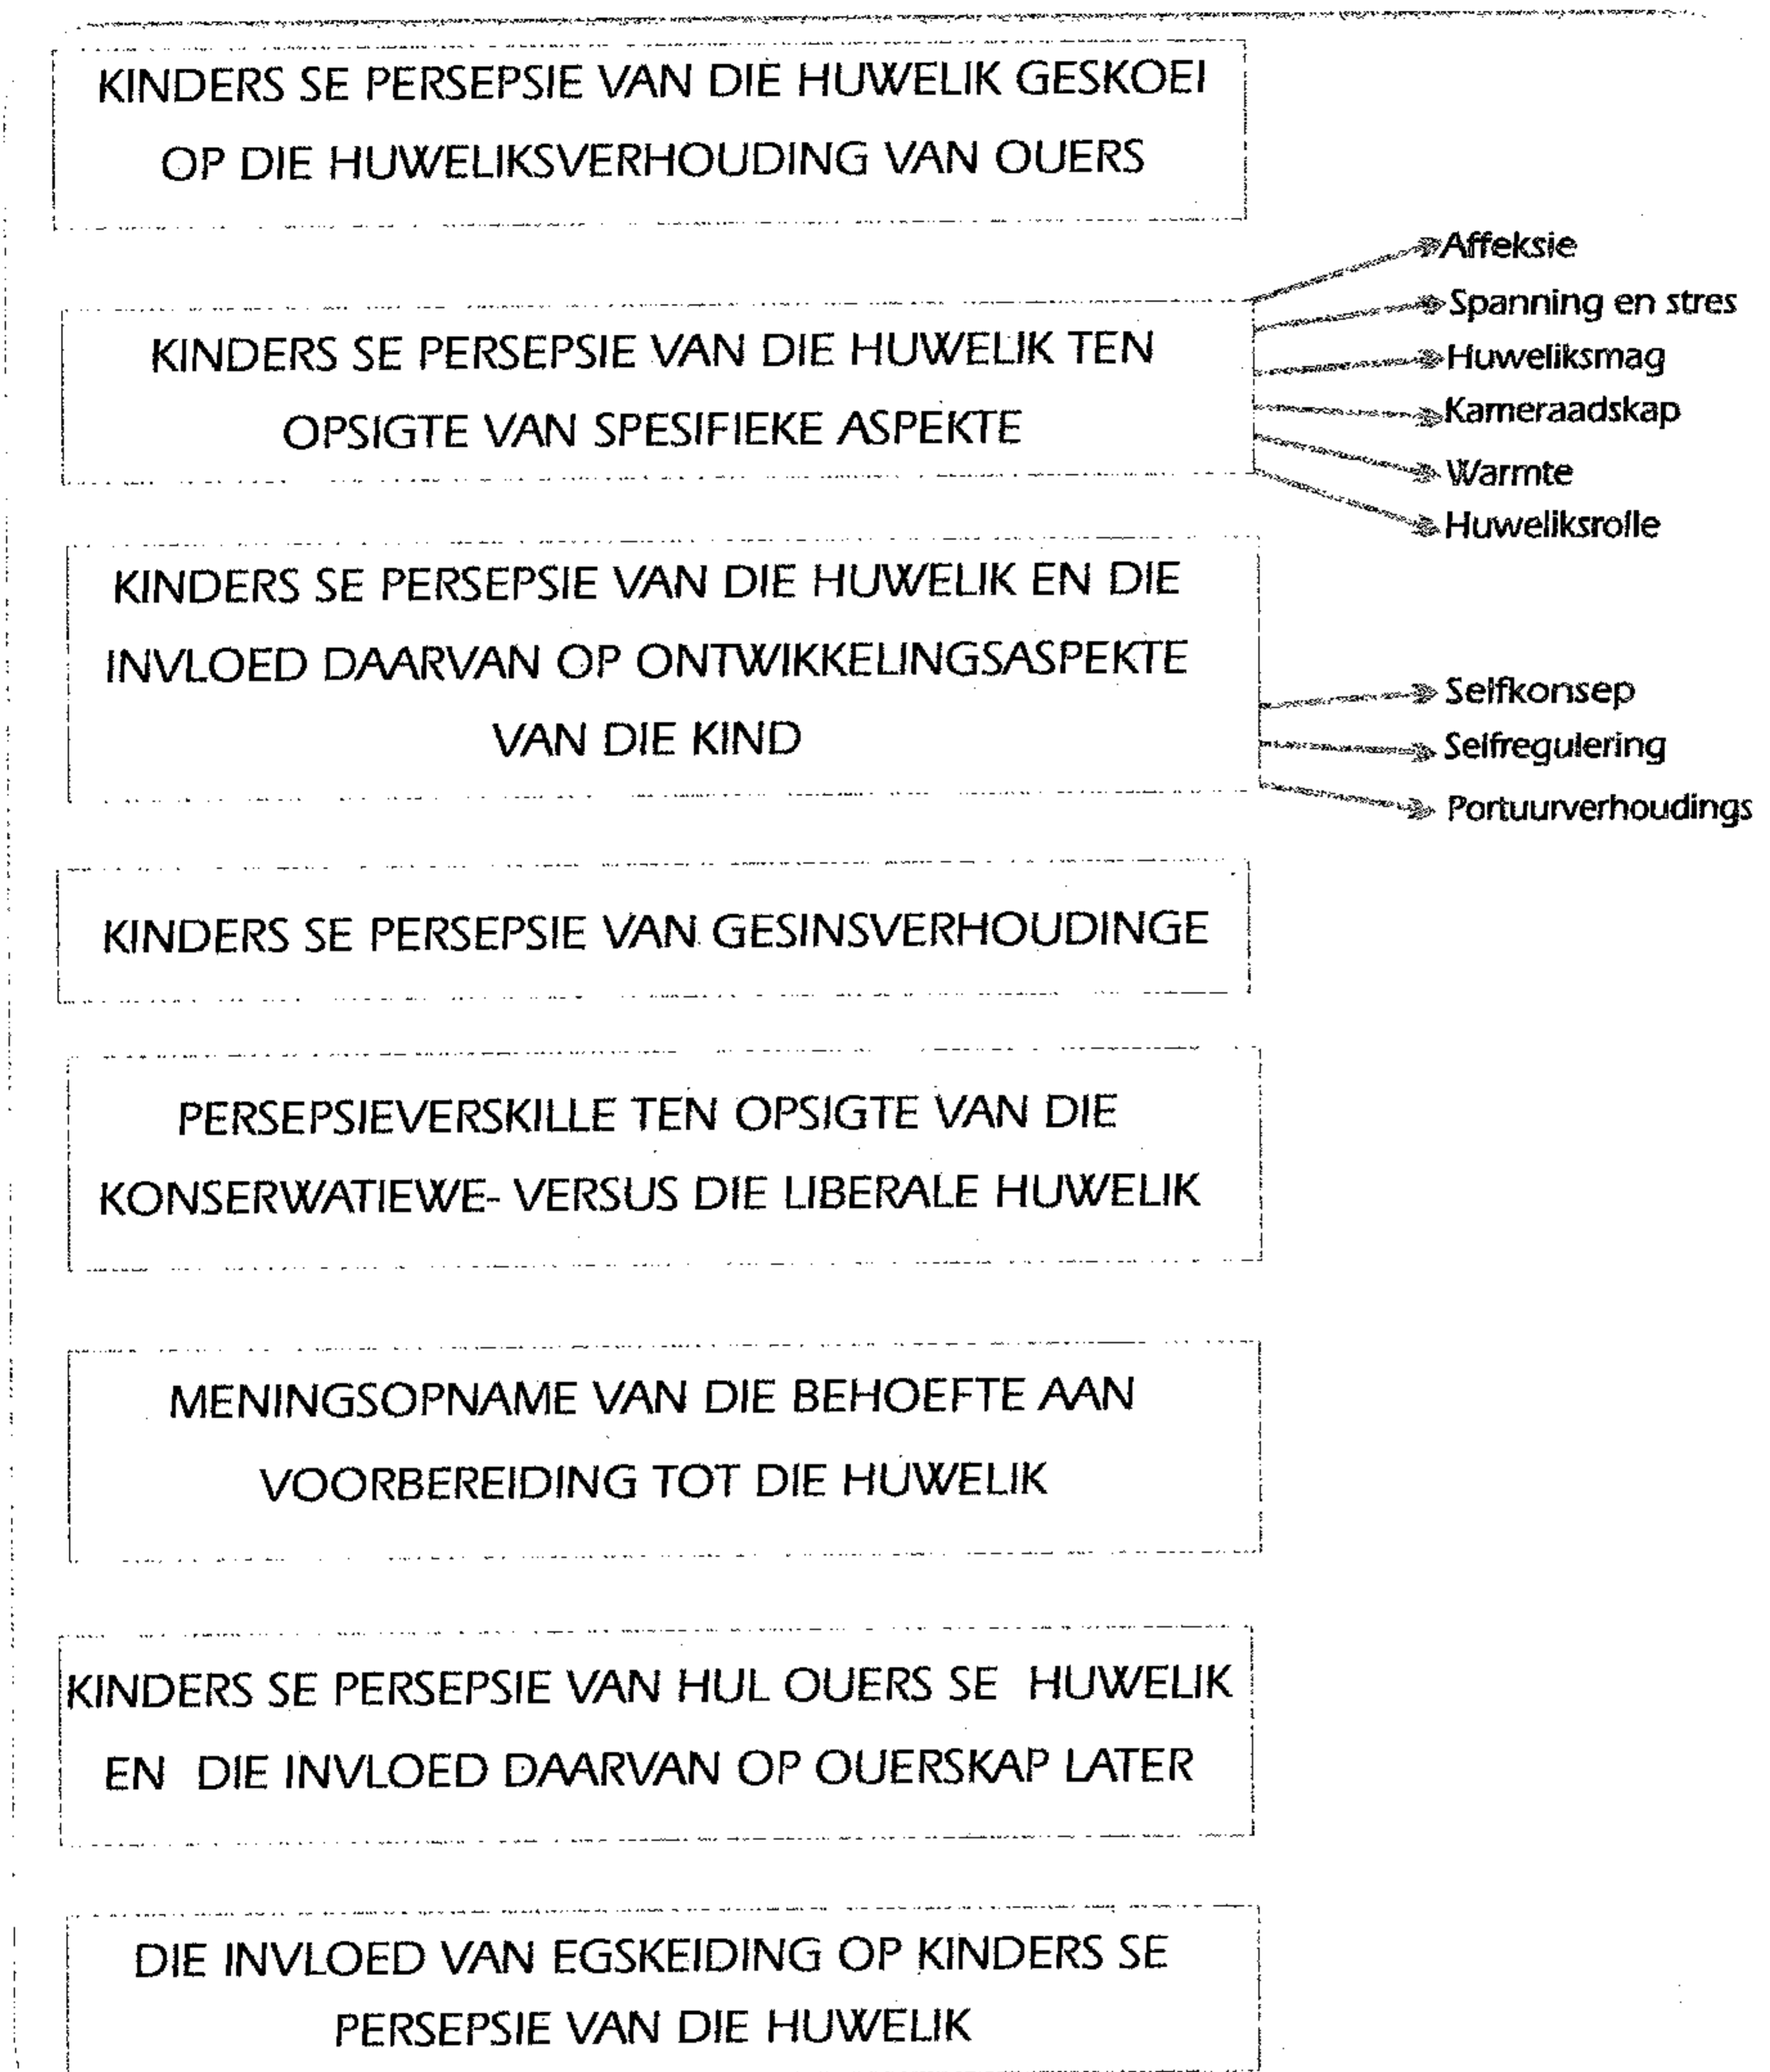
KINDERS SE PERSEPSIE VAN DIE HUWELIK GESKOEI OP DIE HUWELIKSVERHOUDING VAN OUERS

KINDERS SE PERSEPSIE VAN DIE HUWELIK TEN OPSIGTE VAN SPESIFIEKE ASPEKTE

Affeksie
Spanning en stres
Huweliksmag
Kameraadskap
Warmte
Huweliksrolle

KINDERS SE PERSEPSIE VAN DIE HUWELIK EN DIE INVLOED DAARVAN OP ONTWIKKELINGSASPEKTE VAN DIE KIND

Selfkonsep
Selfregulering
Portuurverhoudings

KINDERS SE PERSEPSIE VAN GESINSVERHOUDINGE

PERSEPSIEVERSKILLE TEN OPSIGTE VAN DIE KONSERWATIEWE- VERSUS DIE LIBERALE HUWELIK

MENINGSOPNAME VAN DIE BEHOEFTE AAN VOORBEREIDING TOT DIE HUWELIK

KINDERS SE PERSEPSIE VAN HUL OUERS SE HUWELIK EN DIE INVLOED DAARVAN OP OUERSKAP LATER

DIE INVLOED VAN EGSKEIDING OP KINDERS SE PERSEPSIE VAN DIE HUWELIK